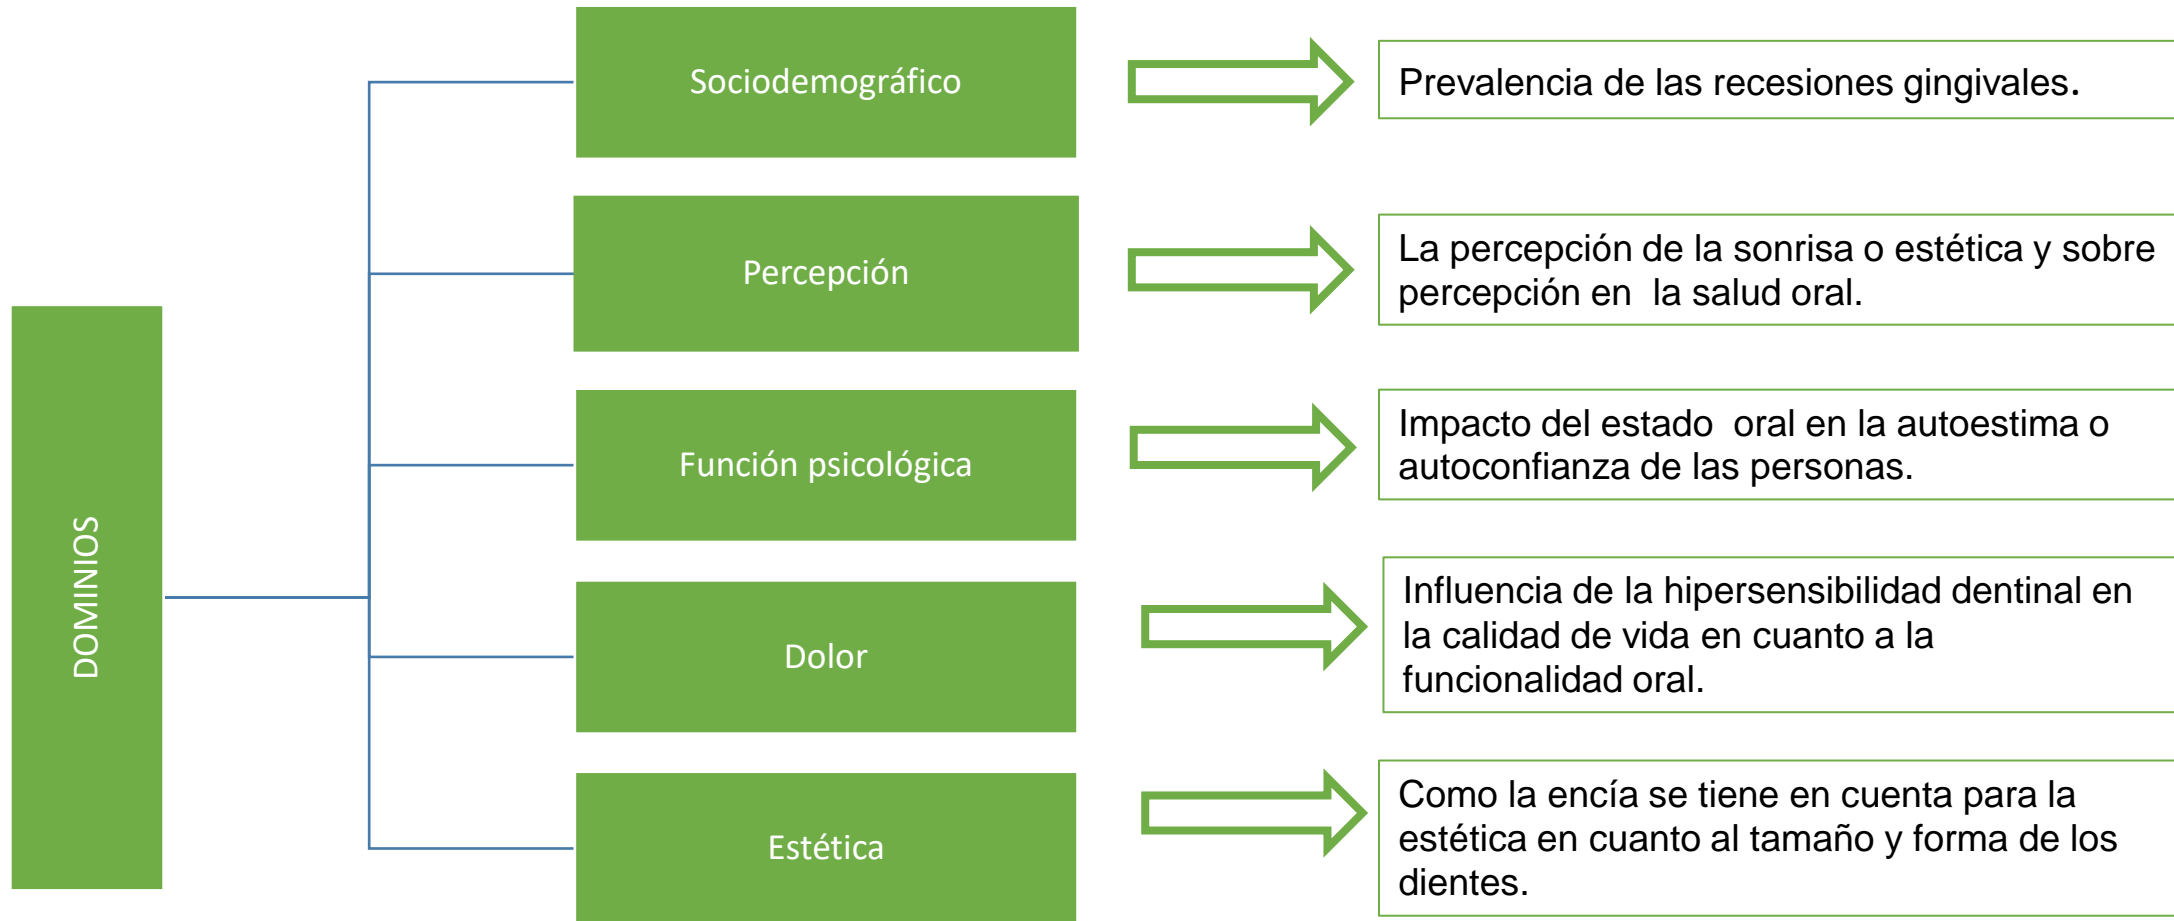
DOMINIOS

Sociodemográfico

Prevalencia de las recesiones gingivales.

Percepción

La percepción de la sonrisa o estética y sobre percepción en la salud oral.

Función psicológica

Impacto del estado oral en la autoestima o autoconfianza de las personas.

Dolor

Influencia de la hipersensibilidad dentinal en la calidad de vida en cuanto a la funcionalidad oral.

Estética

Como la encía se tiene en cuenta para la estética en cuanto al tamaño y forma de los dientes.